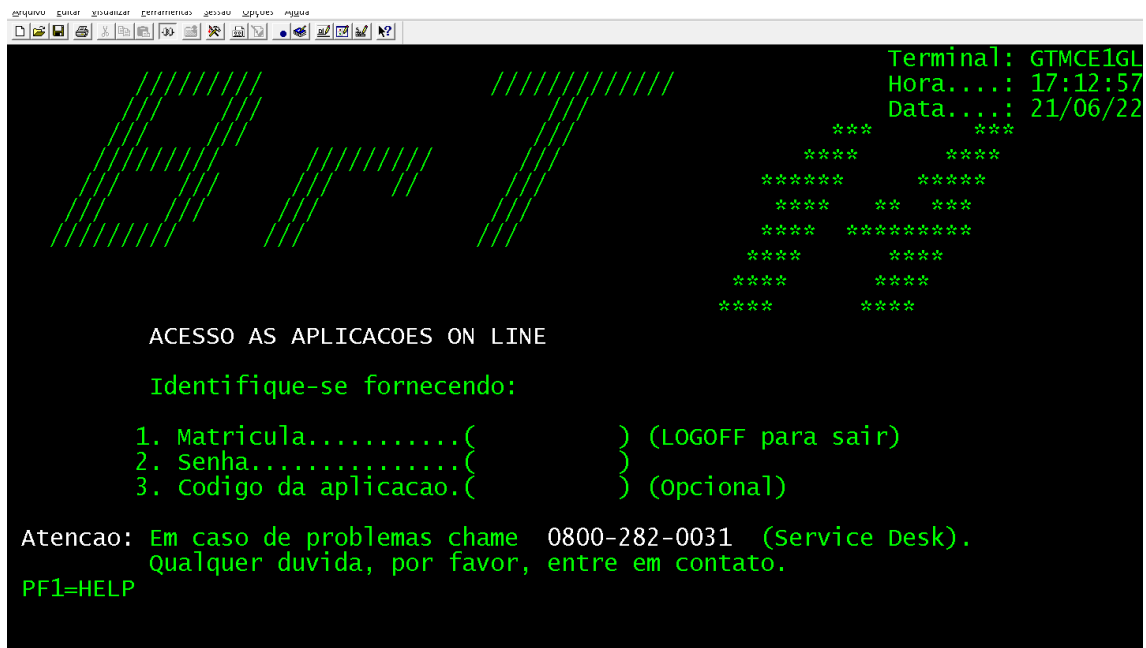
Arquivo Editar Visualizar Ferramentas Sessão Opções Ajuda

Terminal: GTMCE1GL
Hora....: 17:12:57
Data....: 21/06/22

ACESSO AS APLICACOES ON LINE

Identifique-se fornecendo:

1. Matricula...........( ) (LOGOFF para sair)
2. Senha...............( )
3. Codigo da aplicacao.( ) (Opcional)

Atencao: Em caso de problemas chame 0800-282-0031 (Service Desk).
Qualquer duvida, por favor, entre em contato.
PF1=HELP